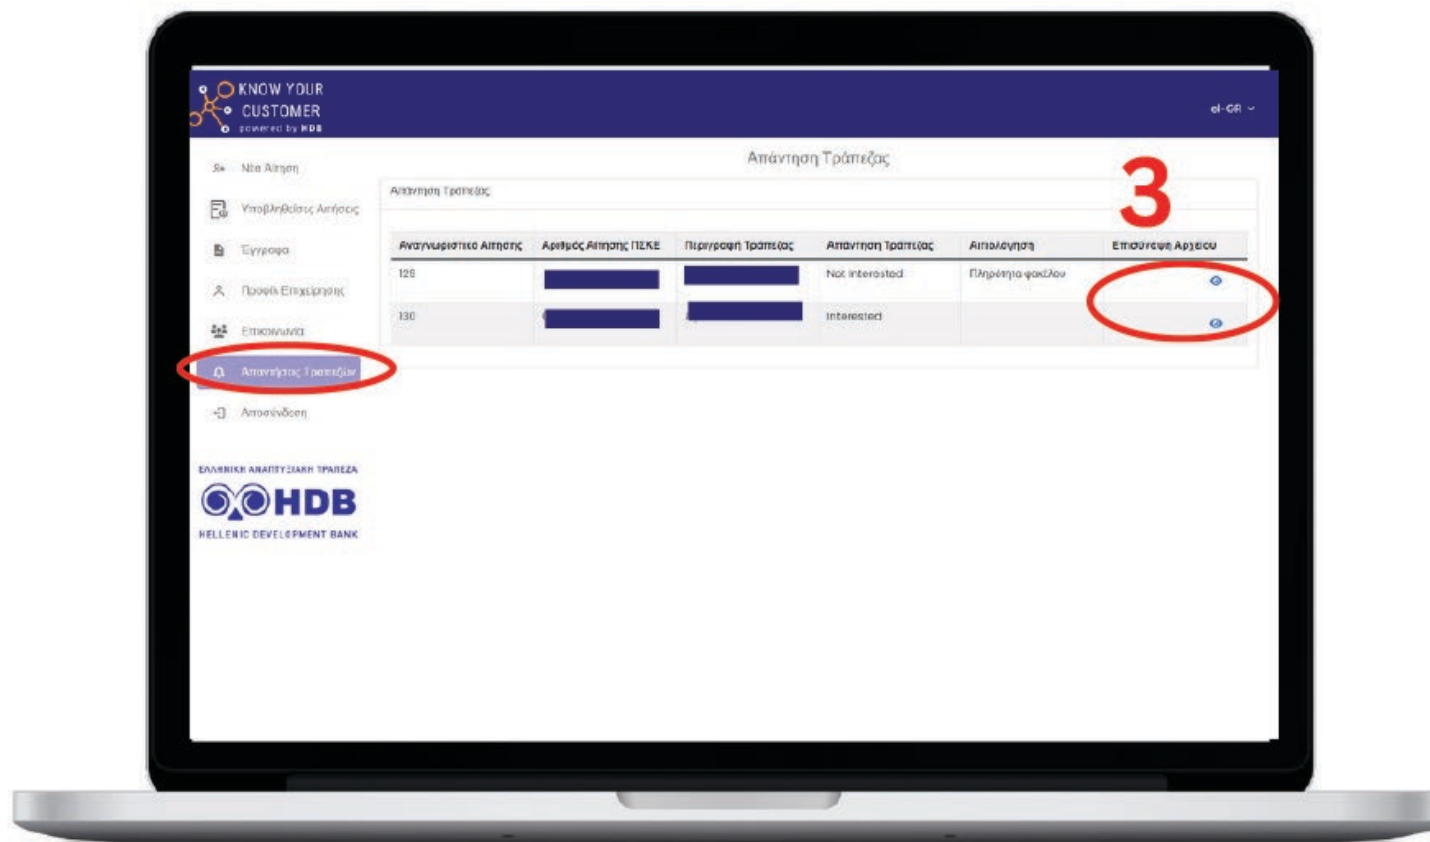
KNOW YOUR CUSTOMER
powered by HDB

el-GR

Νέα Αίτηση
Υποβληθείσες Αιτήσεις
Έγγραφα
Προφίλ Επιχείρησης
Επικοινωνία
Απαντήσεις Τραπεζών
Αποσύνδεση

ΕΛΛΗΝΙΚΗ ΑΝΑΠΤΥΞΙΑΚΗ ΤΡΑΠΕΖΑ
HDB
HELLENIC DEVELOPMENT BANK

Απάντηση Τράπεζας

3

Απάντηση Τράπεζας

| Αναγνωριστικό Αίτησης | Αριθμός Αίτησης ΠΣΚΕ | Περιγραφή Τράπεζας | Απάντηση Τράπεζας | Αιτιολόγηση | Επισύναψη Αρχείου |
|---|---|---|---|---|---|
| 129 | | | Not interested | Πληρότητα φακέλου | |
| 130 | | | Interested | | |